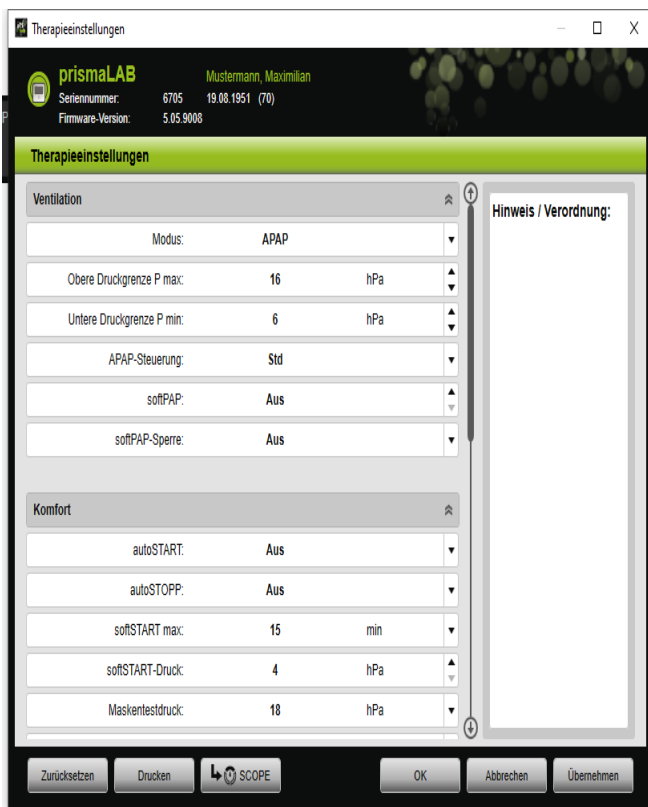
Therapieeinstellungen

prismaLAB
Seriennummer: 6705
Firmware-Version: 5.05.9008
Mustermann, Maximilian
19.08.1951 (70)

Therapieeinstellungen

Ventilation

| | | |
|---|---|---|
| Modus: | APAP | |
| Obere Druckgrenze P max: | 16 | hPa |
| Untere Druckgrenze P min: | 6 | hPa |
| APAP-Steuerung: | Std | |
| softPAP: | Aus | |
| softPAP-Sperre: | Aus | |

Komfort

| | | |
|---|---|---|
| autoSTART: | Aus | |
| autoSTOPP: | Aus | |
| softSTART max: | 15 | min |
| softSTART-Druck: | 4 | hPa |
| Maskentestdruck: | 18 | hPa |

Hinweis / Verordnung:

Zurücksetzen
Drucken
SCOPE
OK
Abbrechen
Übernehmen